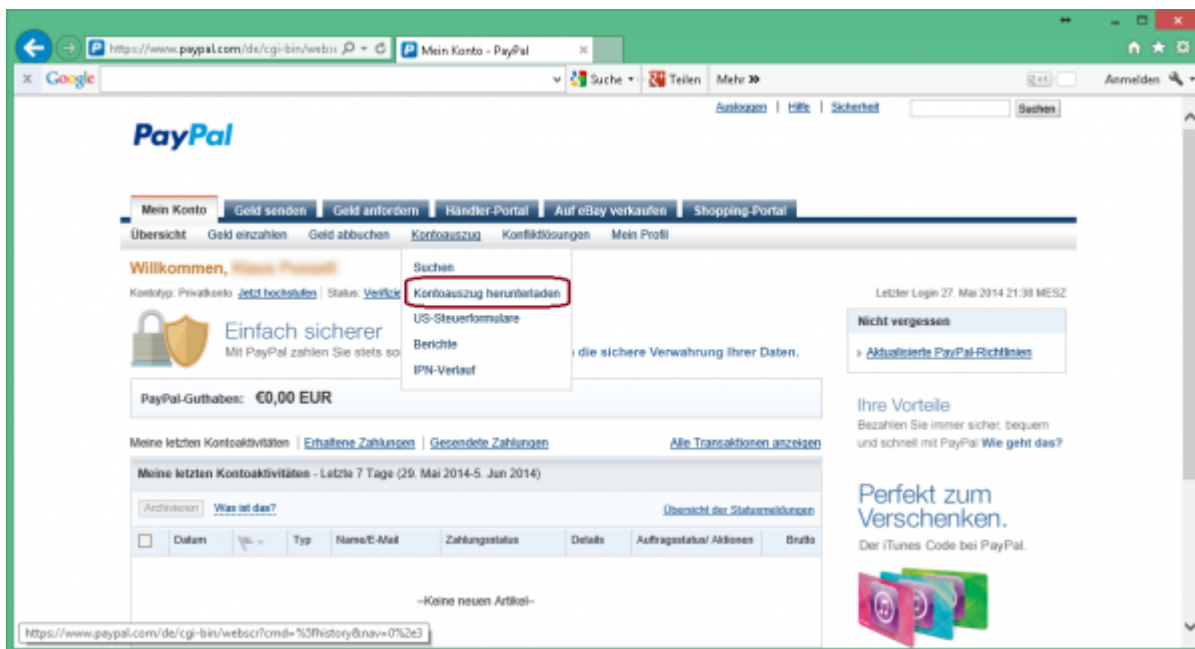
https://www.paypal.com/de/cgi-bin/websc
Mein Konto - PayPal
Google
Suche
Teilen
Mehr »
Anmelden

Ausloggen | Hilfe | Sicherheit
Suchen

PayPal

Mein Konto | Geld senden | Geld anfordern | Händler-Portal | Auf eBay verkaufen | Shopping-Portal
Übersicht | Geld einzahlen | Geld abbuchen | Kontoauszug | Konfliktlösungen | Mein Profil

Willkommen, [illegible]
Kontotyp: Privatkonto Jetzt hochstufen | Status: Verifiz

Suchen
Kontoauszug herunterladen
US-Steuerformulare
Berichte
IPN-Verlauf

Einfach sicherer
Mit PayPal zahlen Sie stets so
die sichere Verwahrung Ihrer Daten.

Letzter Login 27. Mai 2014 21:38 MESZ

Nicht vergessen
Aktualisierte PayPal-Richtlinien

PayPal-Guthaben: €0,00 EUR

Ihre Vorteile
Bezahlen Sie immer sicher, bequem und schnell mit PayPal Wie geht das?

Meine letzten Kontoaktivitäten | Erhaltene Zahlungen | Gesendete Zahlungen
Alle Transaktionen anzeigen

Meine letzten Kontoaktivitäten - Letzte 7 Tage (29. Mai 2014-5. Jun 2014)

Archivieren | Was ist das?
Übersicht der Statusmeldungen

| | Datum | | Typ | Name/E-Mail | Zahlungsstatus | Details | Auftragsstatus/ Aktionen | Brutto |
|---|---|---|---|---|---|---|---|---|

--Keine neuen Artikel--

Perfekt zum Verschenken.
Der iTunes Code bei PayPal.

https://www.paypal.com/de/cgi-bin/webscr?cmd=%5fhistory&nav=0%2e3